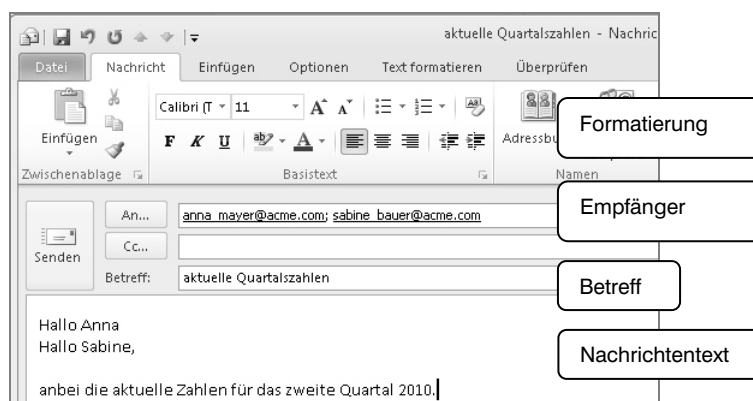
aktuelle Quartalszahlen - Nachric

Datei Nachricht Einfügen Optionen Text formatieren Überprüfen

Einfügen

Zwischenablage

Calibri (T 11

F K U

Basistext

Adressbu

Namen

Formatierung

An...
anna_mayer@acme.com; sabine_bauer@acme.com

Empfänger

Cc...

Senden

Betreff:
aktuelle Quartalszahlen

Betreff

Hallo Anna
Hallo Sabine,

Nachrichtentext

anbei die aktuelle Zahlen für das zweite Quartal 2010.